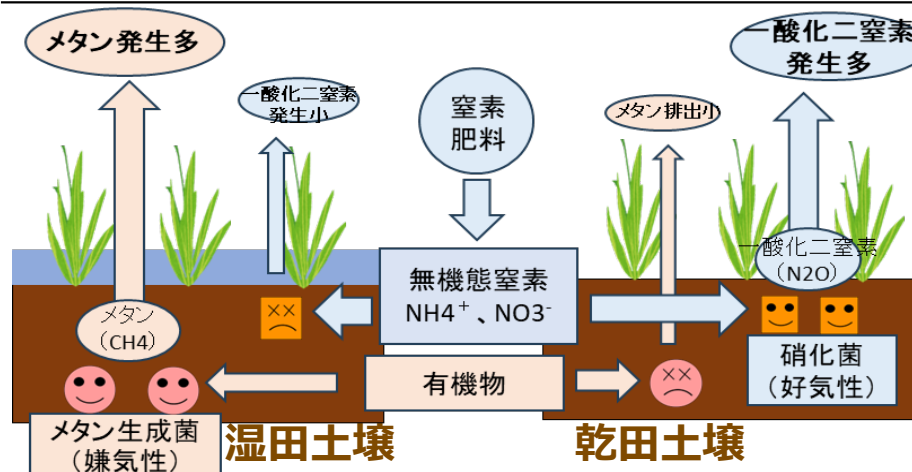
メタン発生多

一酸化二窒素
発生小

窒素
肥料

メタン排出小

一酸化二窒素
発生多

一酸化二窒素
(N2O)

無機態窒素
NH4$^+$、NO3$^-$

メタン
(CH4)

有機物

硝化菌
(好気性)

メタン生成菌
(嫌気性)

湿田土壌

乾田土壌